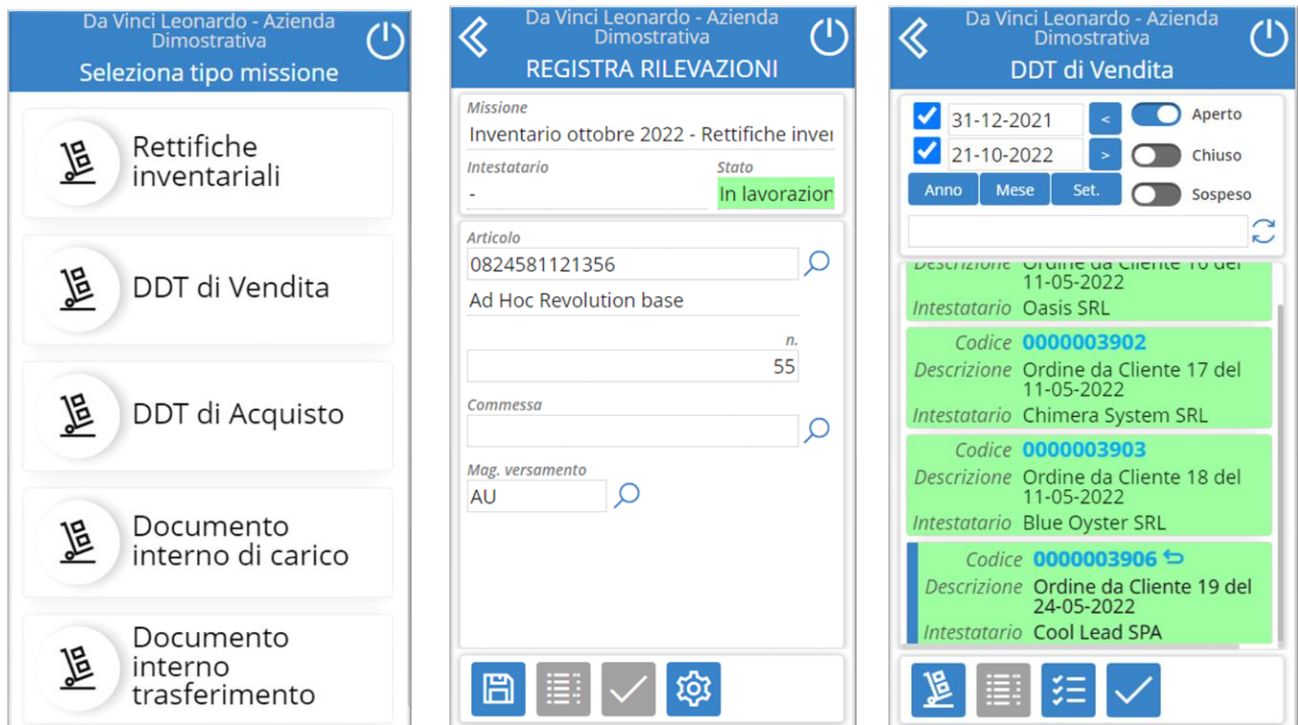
Da Vinci Leonardo - Azienda Dimostrativa
Seleziona tipo missione

Rettifiche inventariali

DDT di Vendita

DDT di Acquisto

Documento interno di carico

Documento interno trasferimento

Da Vinci Leonardo - Azienda Dimostrativa
REGISTRA RILEVAZIONI

Missione
Inventario ottobre 2022 - Rettifiche inver

Intestatario
-

Stato
In lavorazion

Articolo
0824581121356
Ad Hoc Revolution base

n.
55

Commessa

Mag. versamento
AU

Da Vinci Leonardo - Azienda Dimostrativa
DDT di Vendita

31-12-2021
<
Aperto
21-10-2022
>
Chiuso
Anno
Mese
Set.
Sospeso

Descrizione Ordine da Cliente 16 del 11-05-2022
Intestatario Oasis SRL

Codice 0000003902
Descrizione Ordine da Cliente 17 del 11-05-2022
Intestatario Chimera System SRL

Codice 0000003903
Descrizione Ordine da Cliente 18 del 11-05-2022
Intestatario Blue Oyster SRL

Codice 0000003906
Descrizione Ordine da Cliente 19 del 24-05-2022
Intestatario Cool Lead SPA